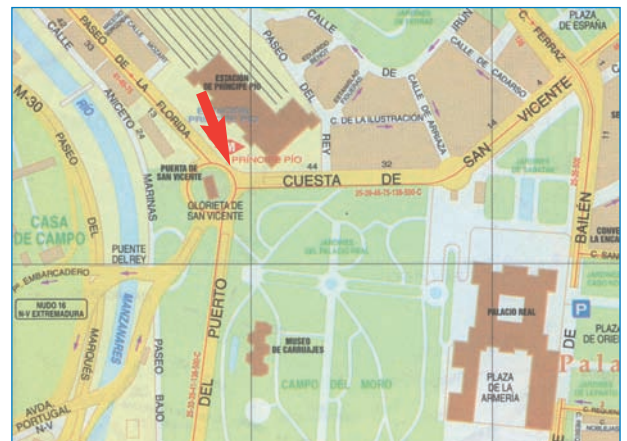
PASEO
DE
LA
FLORIDA
CALLE
ANICETO
M-30
RIO
PASEO
DEL
CASA
DE CAMPO
ESTACION
DE PRINCIPE PIO
PRINCIPE PIO
PUERTA DE
SAN VICENTE
GLORIETA DE
SAN VICENTE
MARINAS
PUENTE
DEL REY
P. EMBARCADERO
NUDO 16
N-V EXTREMADURA
MANZANARES
MARQUES
AVDA.
PORTUGAL
N-V
PASEO
BAJO
DEL
PUERTO
PASEO
DEL
REY
CALLE
C. DE LA ILUSTRACION
CALLE DE ARRIAZA
CALLE DE CADARSO
IRUN
C. FERRAZ
PLAZA
DE ESPAÑA
44
32
14
CUESTA
DE
SAN
VICENTE
JARDINES
DEL PALACIO REAL
MUSEO
DE
CARRUAJES
CAMPO
DEL
MORO
BAILEN
C. SAN
PALACIO REAL
PLAZA
DE LA
ARMERIA
P
DE
PLAZA
DE ORIE
Pala